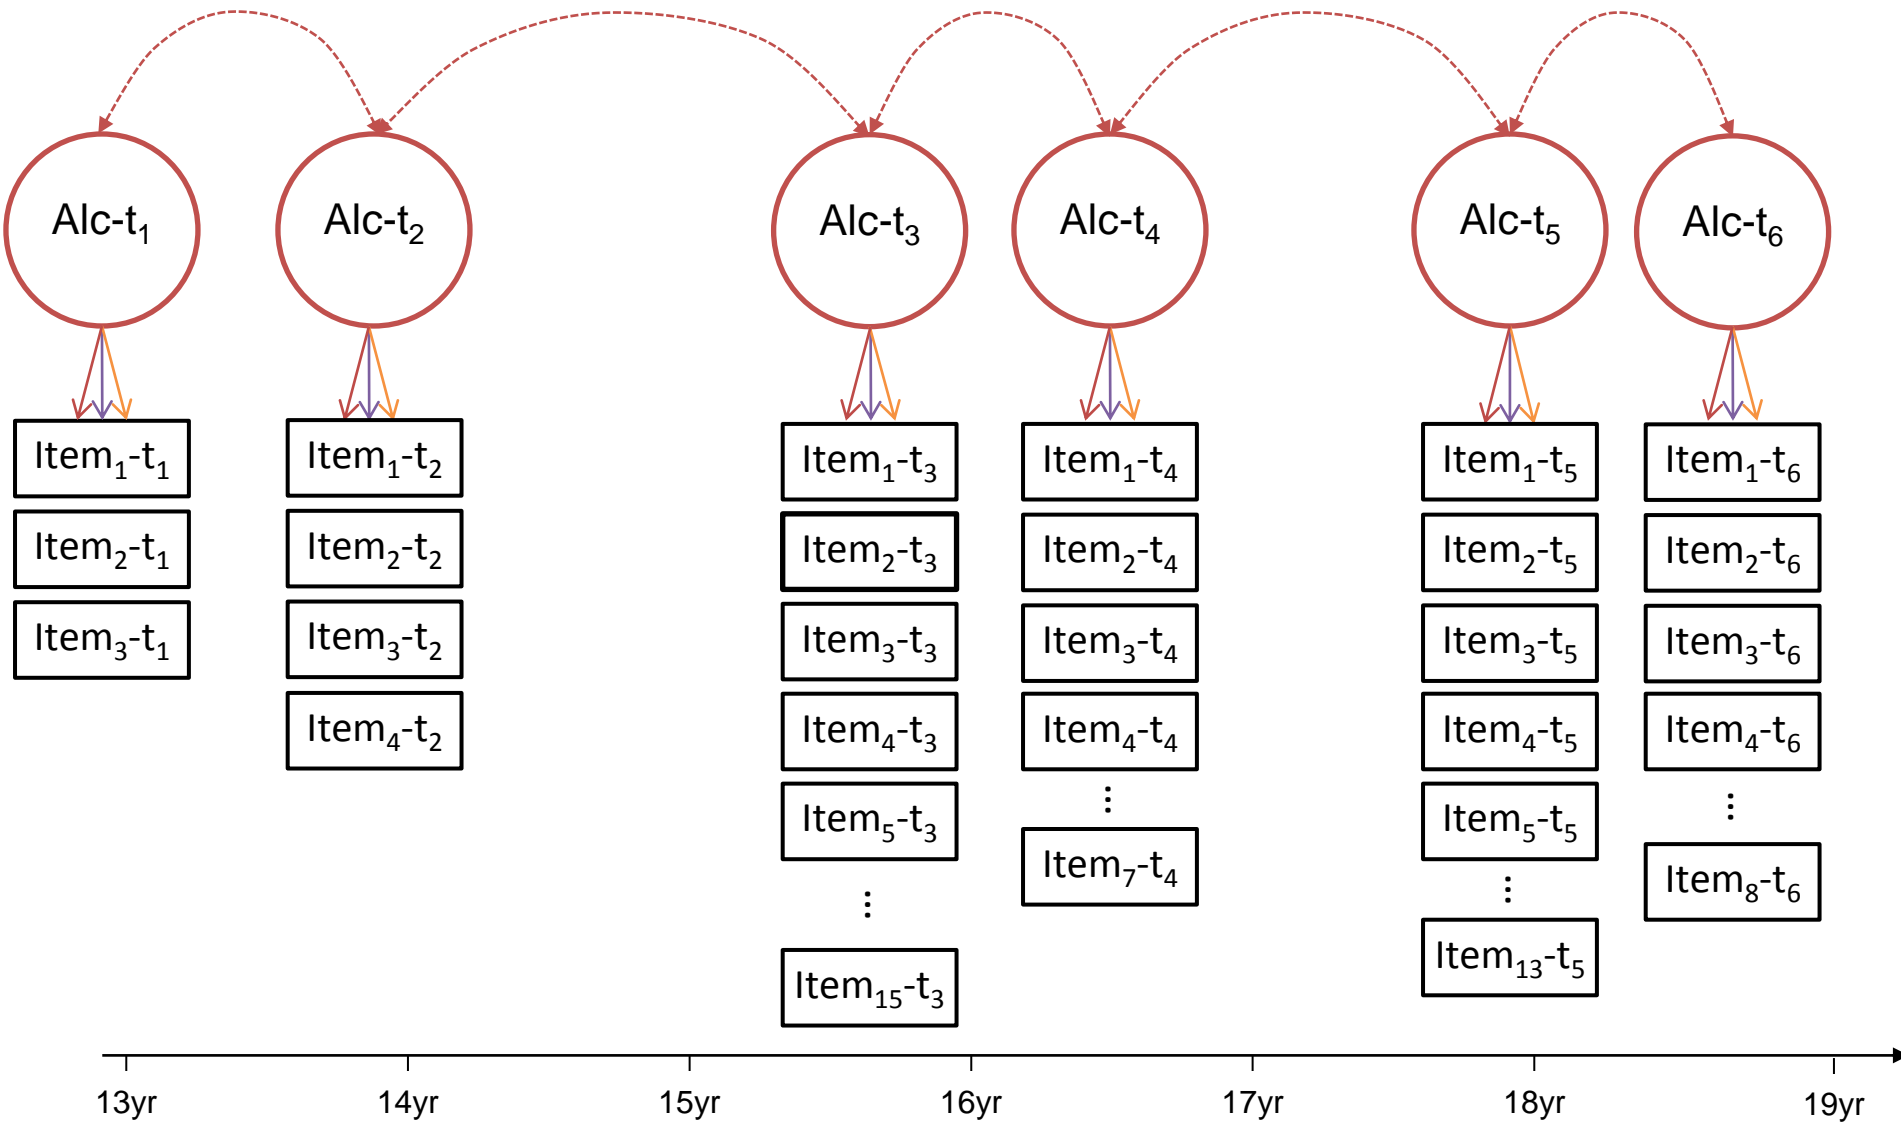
Alc-$t_1$ Alc-$t_2$ Alc-$t_3$ Alc-$t_4$ Alc-$t_5$ Alc-$t_6$

Item$_1$-$t_1$
Item$_2$-$t_1$
Item$_3$-$t_1$

Item$_1$-$t_2$
Item$_2$-$t_2$
Item$_3$-$t_2$
Item$_4$-$t_2$

Item$_1$-$t_3$
Item$_2$-$t_3$
Item$_3$-$t_3$
Item$_4$-$t_3$
Item$_5$-$t_3$
⋮
Item$_{15}$-$t_3$

Item$_1$-$t_4$
Item$_2$-$t_4$
Item$_3$-$t_4$
Item$_4$-$t_4$
⋮
Item$_7$-$t_4$

Item$_1$-$t_5$
Item$_2$-$t_5$
Item$_3$-$t_5$
Item$_4$-$t_5$
Item$_5$-$t_5$
⋮
Item$_{13}$-$t_5$

Item$_1$-$t_6$
Item$_2$-$t_6$
Item$_3$-$t_6$
Item$_4$-$t_6$
⋮
Item$_8$-$t_6$

13yr 14yr 15yr 16yr 17yr 18yr 19yr